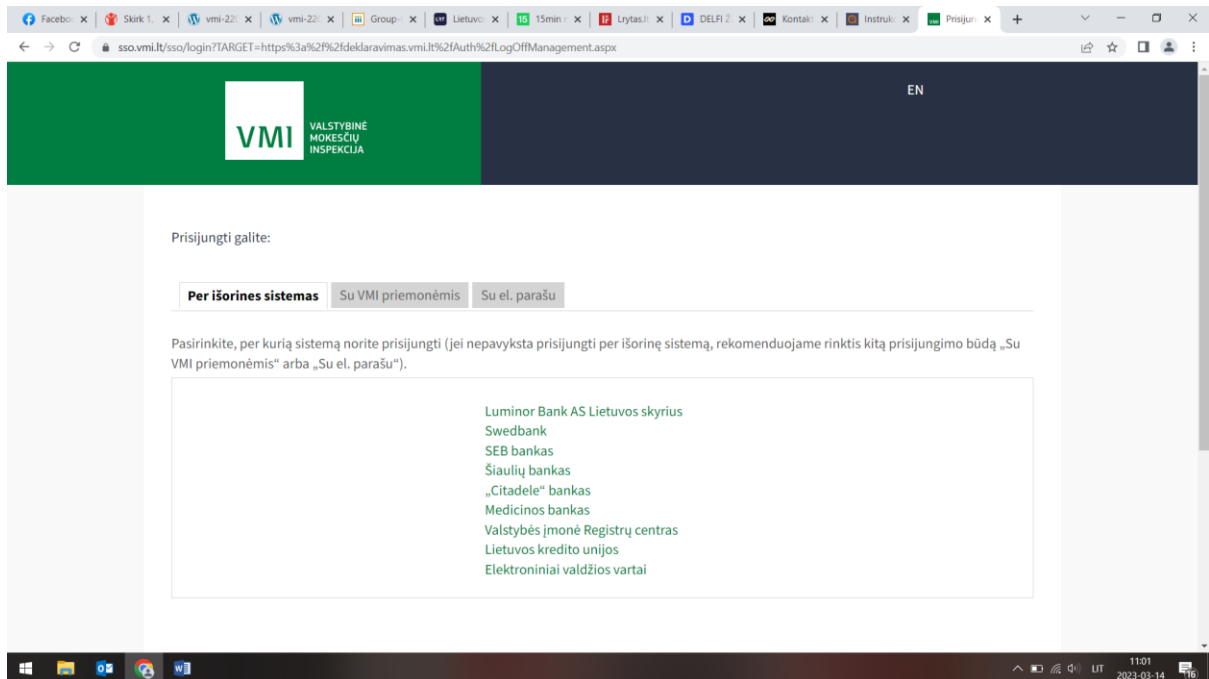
Faceboo × | Skirk 1. × | vmi-22 × | vmi-22 × | Group × | Lietuvo × | 15min × | Lrytas.lt × | DELFI 2 × | Kontakt × | Instruk × | Prisijun × | +

sso.vmi.lt/sso/login?TARGET=https%3a%2f%2fdeklaravimas.vmi.lt%2fAuth%2fLogOffManagement.aspx

VMI VALSTYBINĖ MOKESČIŲ INSPEKCIJA

EN

Prisijungti galite:

Per išorines sistemas | Su VMI priemonėmis | Su el. parašu

Pasirinkite, per kurią sistemą norite prisijungti (jei nepavyksta prisijungti per išorinę sistemą, rekomenduojame rinktis kitą prisijungimo būdą „Su VMI priemonėmis“ arba „Su el. parašu“).

Luminor Bank AS Lietuvos skyrius
Swedbank
SEB bankas
Šiaulių bankas
„Citadele“ bankas
Medicinos bankas
Valstybės įmonė Registrų centras
Lietuvos kredito unijos
Elektroniniai valdžios vartai

LIT 11:01 2023-03-14 16